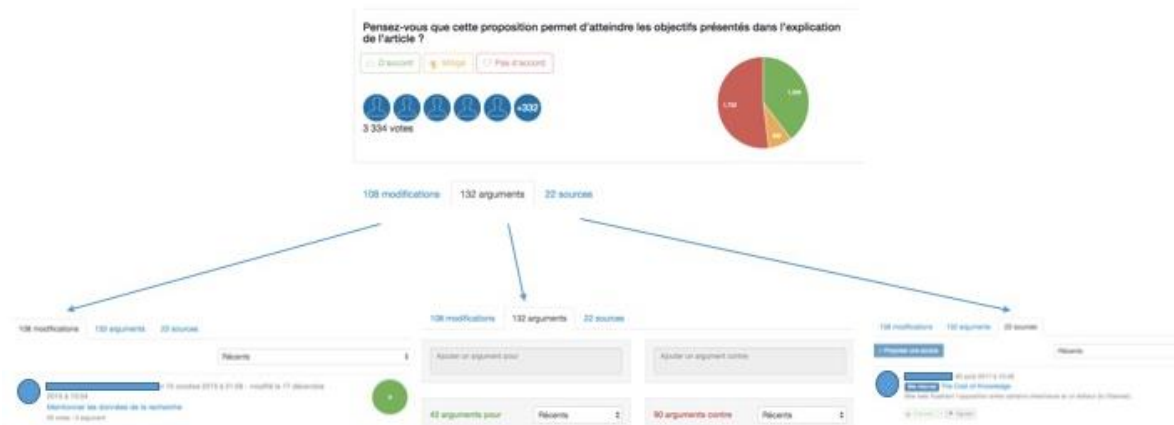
Pensez-vous que cette proposition permet d'atteindre les objectifs présentés dans l'explication de l'article ?

D'accord | Mitigé | Pas d'accord

+332

3 334 votes

1,702 | 1,388 | 244

108 modifications | 132 arguments | 22 sources

108 modifications | 132 arguments | 22 sources

Récents

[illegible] 15 octobre 2015 à 21:08 · modifié le 17 décembre 2015 à 10:54

Mentionner les données de la recherche

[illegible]

108 modifications | 132 arguments | 22 sources

Ajouter un argument pour

Ajouter un argument contre

42 arguments pour | Récents

90 arguments contre | Récents

108 modifications | 132 arguments | 22 sources

+ Proposer une source

Récents

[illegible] The Cost of Knowledge

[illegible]